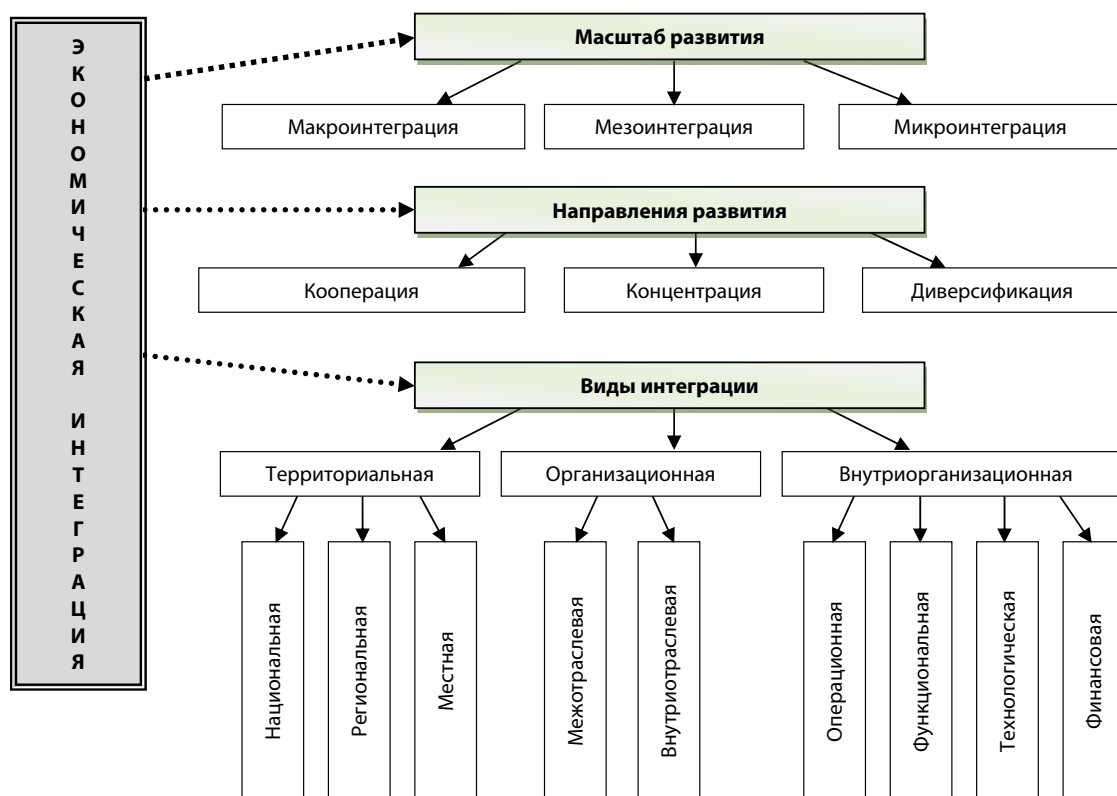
ЭКОНОМИЧЕСКАЯ ИНТЕГРАЦИЯ

Масштаб развития

Макроинтеграция

Мезоинтеграция

Микроинтеграция

Направления развития

Кооперация

Концентрация

Диверсификация

Виды интеграции

Территориальная

Организационная

Внутриорганизационная

Национальная

Региональная

Местная

Межотраслевая

Внутриотраслевая

Операционная

Функциональная

Технологическая

Финансовая